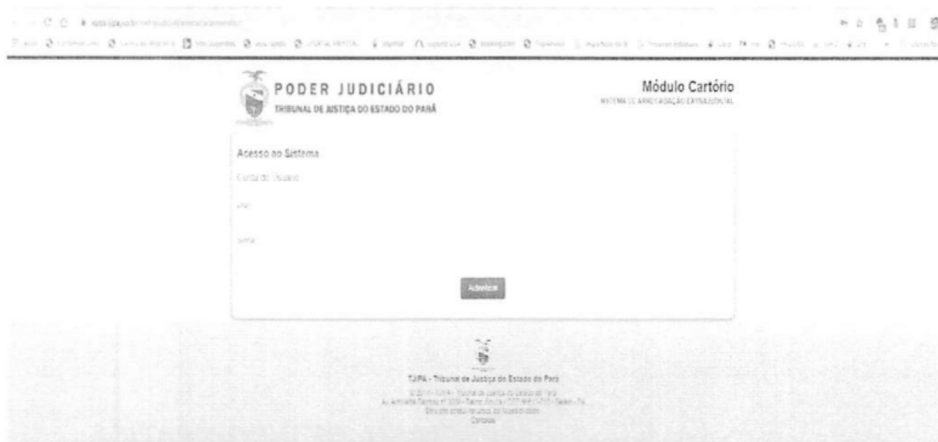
PODER JUDICIÁRIO
TRIBUNAL DE JUSTIÇA DO ESTADO DO PARÁ

Módulo Cartório
SISTEMA DE ARRECADAÇÃO EXTRAJUDICIAL

Acesso ao Sistema

Conta do Usuário

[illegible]

Senha

Acessar

TJPA - Tribunal de Justiça do Estado do Pará

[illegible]